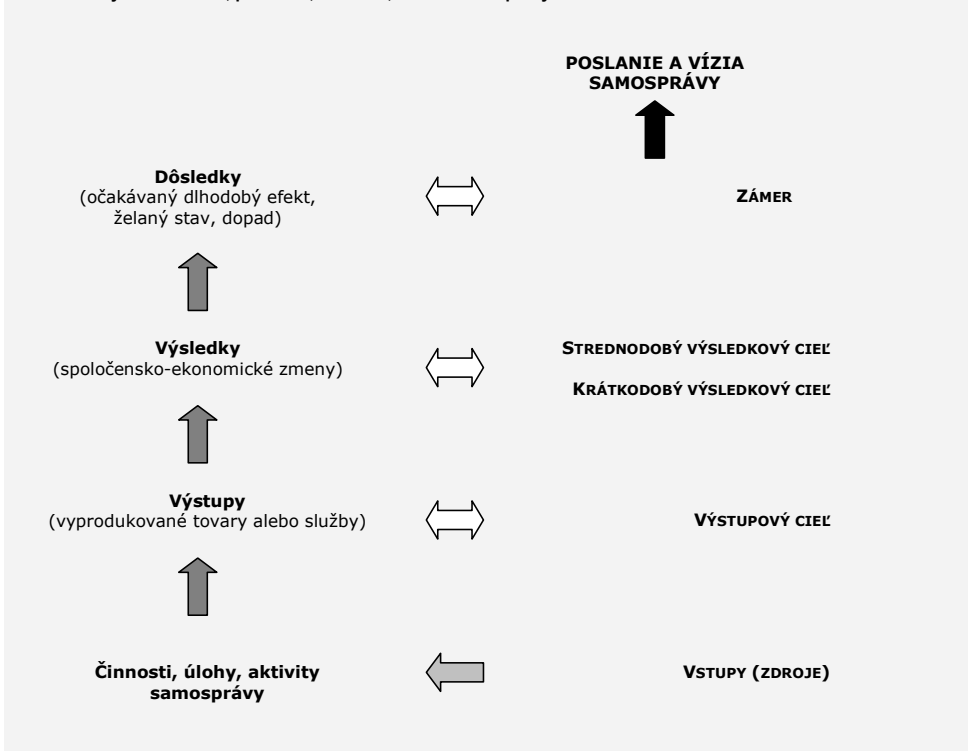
POSLANIE A VÍZIA SAMOSPRÁVY

Dôsledky
(očakávaný dlhodobý efekt, želaný stav, dopad)

ZÁMER

Výsledky
(spoločensko-ekonomické zmeny)

STREDNODOBÝ VÝSLEDKOVÝ CIEĽ

KRÁTKODOBÝ VÝSLEDKOVÝ CIEĽ

Výstupy
(vyprodukované tovary alebo služby)

VÝSTUPOVÝ CIEĽ

Činnosti, úlohy, aktivity samosprávy

VSTUPY (ZDROJE)